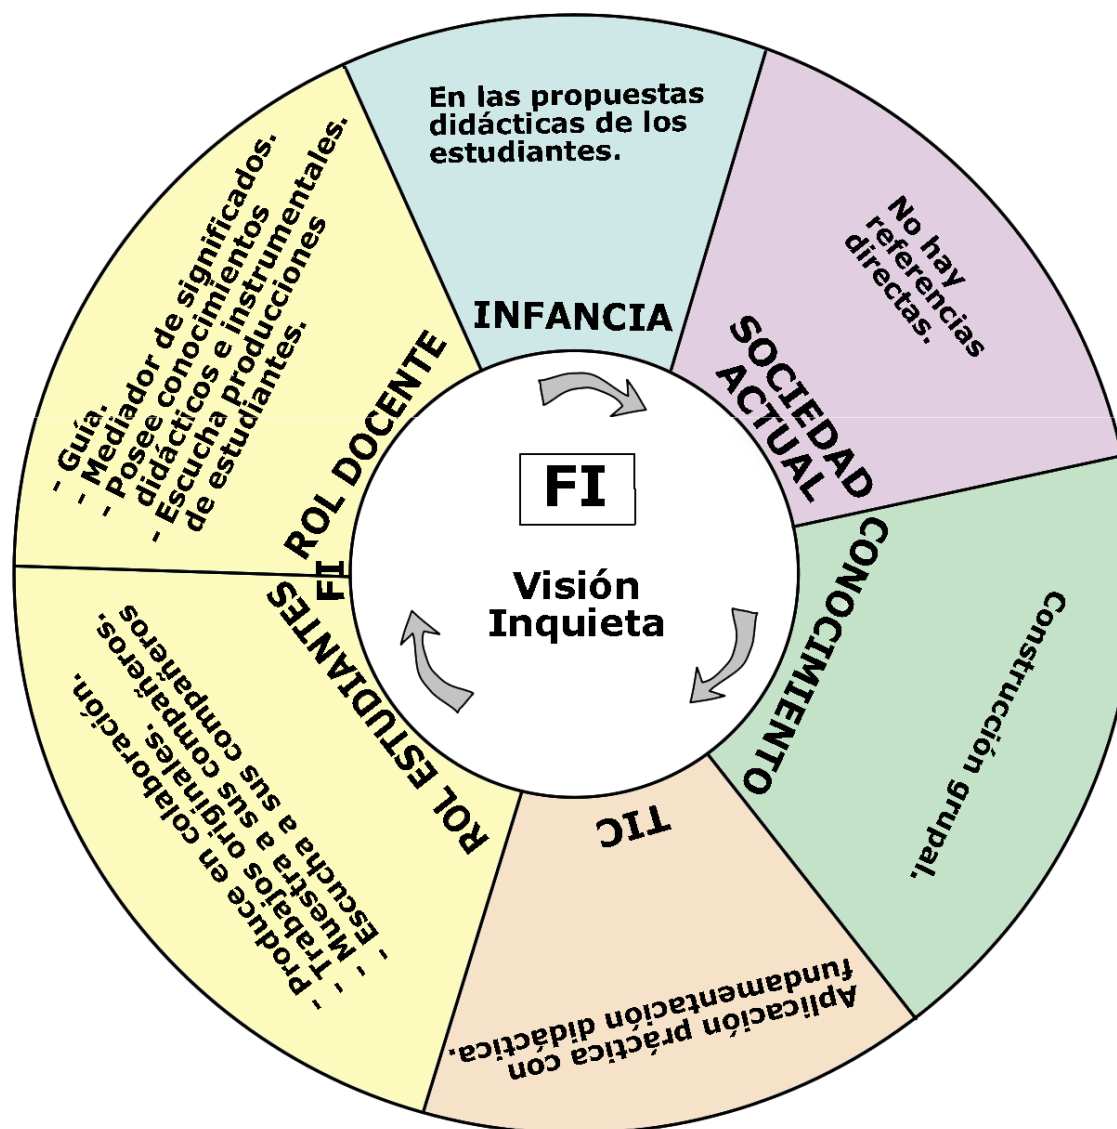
FI

Visión Inquieta

INFANCIA

En las propuestas didácticas de los estudiantes.

SOCIEDAD ACTUAL

No hay referencias directas.

CONOCIMIENTO

Construcción grupal.

TIC

Aplicación práctica con fundamentación didáctica.

ROL ESTUDIANTES FI

- Produce en colaboración.
- Trabajos originales.
- Muestra a sus compañeros.
- Escucha a sus compañeros.

ROL DOCENTE

- Guía.
- Mediador de significados.
- Posee conocimientos didácticos e instrumentales.
- Escucha producciones de estudiantes.